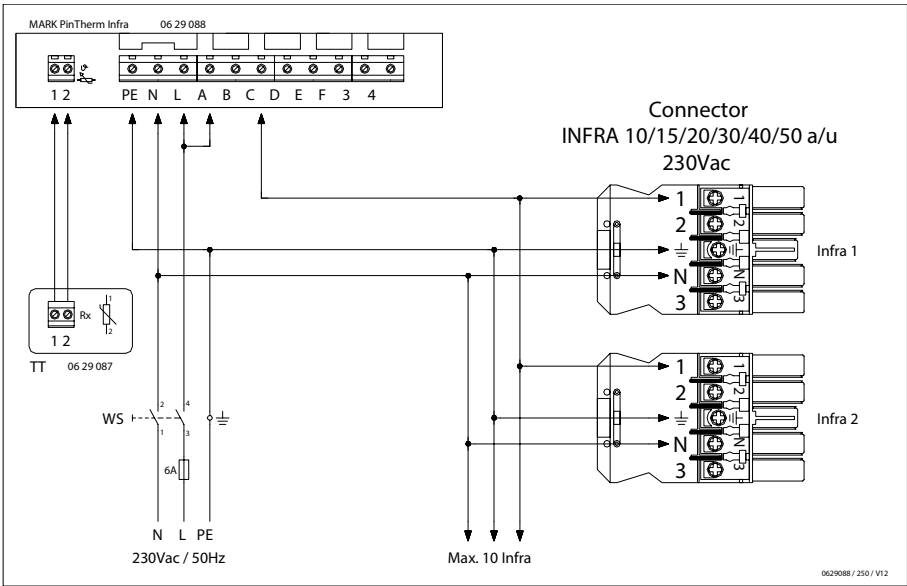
MARK PinTherm Infra 06 29 088

1 2 PE N L A B C D E F 3 4

Connector
INFRA 10/15/20/30/40/50 a/u
230Vac

1
2
$\perp$
N
3

1 2 ⏚ N 3

Infra 1

1
2
$\perp$
N
3

1 2 ⏚ N 3

Infra 2

Rx
1
2
1 2
TT 06 29 087

WS
2 4
1 3
6A

N L PE
230Vac / 50Hz

Max. 10 Infra

0629088 / 250 / V12